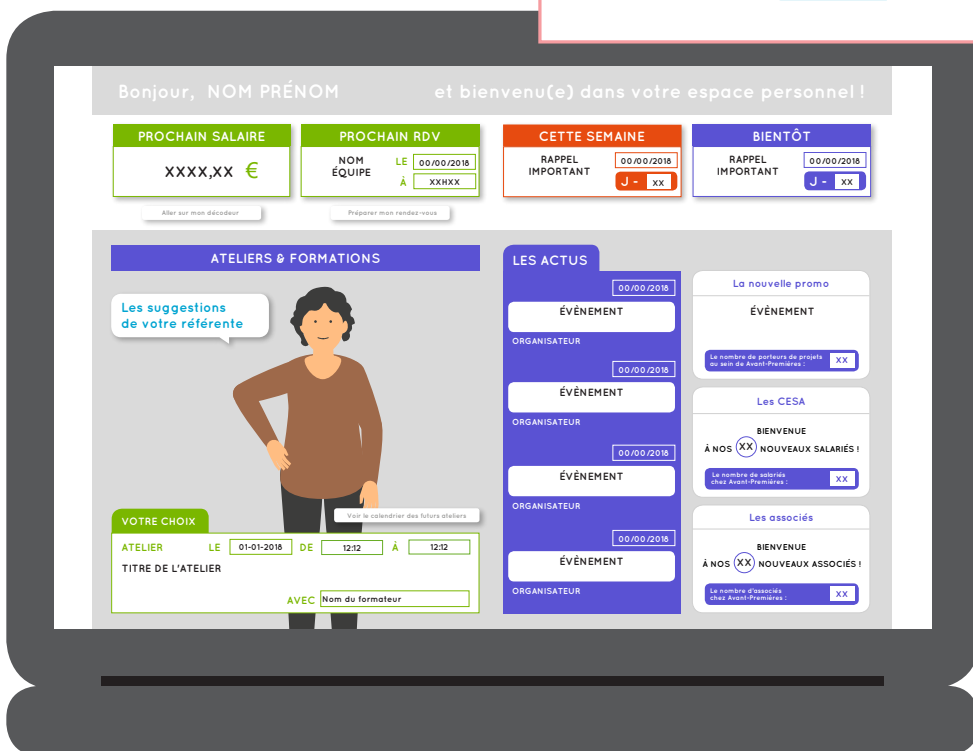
Bonjour, NOM PRÉNOM et bienvenu(e) dans votre espace personnel !

PROCHAIN SALAIRE
XXXX,XX €
Aller sur mon décodeur

PROCHAIN RDV
NOM ÉQUIPE
LE 00/00/2018
À XXHXX
Préparer mon rendez-vous

CETTE SEMAINE
RAPPEL IMPORTANT
00/00/2018
J - XX

BIENTÔT
RAPPEL IMPORTANT
00/00/2018
J - XX

ATELIERS & FORMATIONS

Les suggestions de votre référente

Voir le calendrier des futurs ateliers

VOTRE CHOIX
ATELIER LE 01-01-2018 DE 12:12 À 12:12
TITRE DE L'ATELIER
AVEC Nom du formateur

LES ACTUS
00/00/2018
ÉVÈNEMENT
ORGANISATEUR
00/00/2018
ÉVÈNEMENT
ORGANISATEUR
00/00/2018
ÉVÈNEMENT
ORGANISATEUR
00/00/2018
ÉVÈNEMENT
ORGANISATEUR

La nouvelle promo
ÉVÈNEMENT
Le nombre de porteurs de projets au sein de Avant-Premières : XX

Les CESA
BIENVENUE
À NOS XX NOUVEAUX SALARIÉS !
Le nombre de salariés chez Avant-Premières : XX

Les associés
BIENVENUE
À NOS XX NOUVEAUX ASSOCIÉS !
Le nombre d'associés chez Avant-Premières : XX